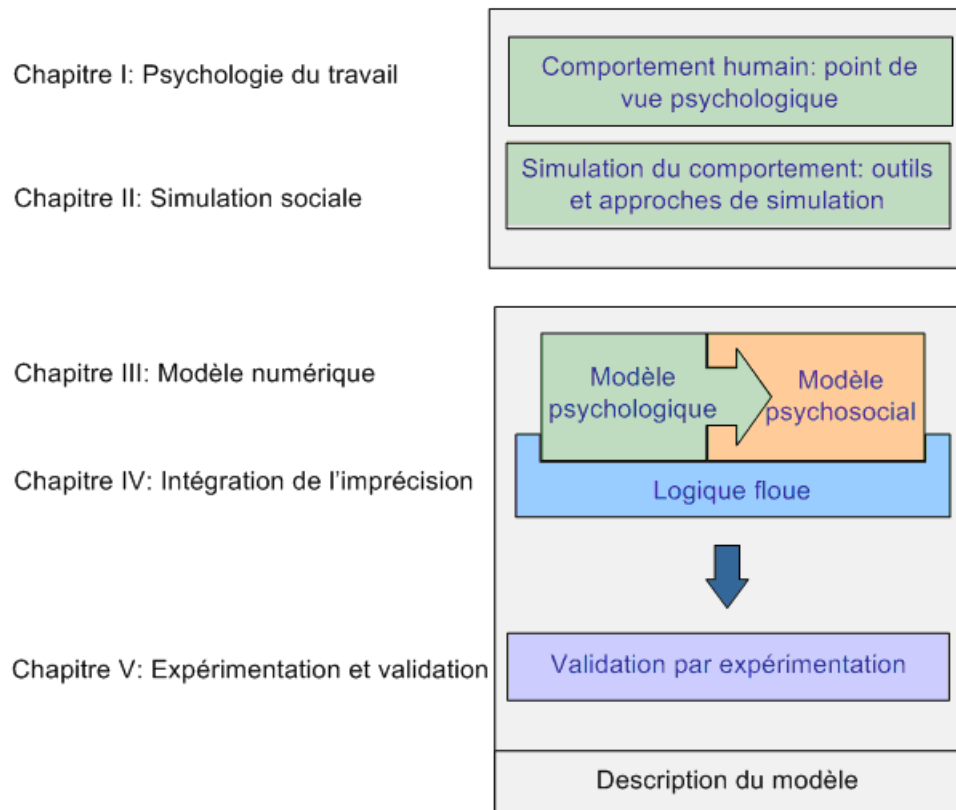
Chapitre I: Psychologie du travail

Comportement humain: point de vue psychologique

Chapitre II: Simulation sociale

Simulation du comportement: outils et approches de simulation

Chapitre III: Modèle numérique

Modèle psychologique

Modèle psychosocial

Chapitre IV: Intégration de l'imprécision

Logique floue

Chapitre V: Expérimentation et validation

Validation par expérimentation

Description du modèle